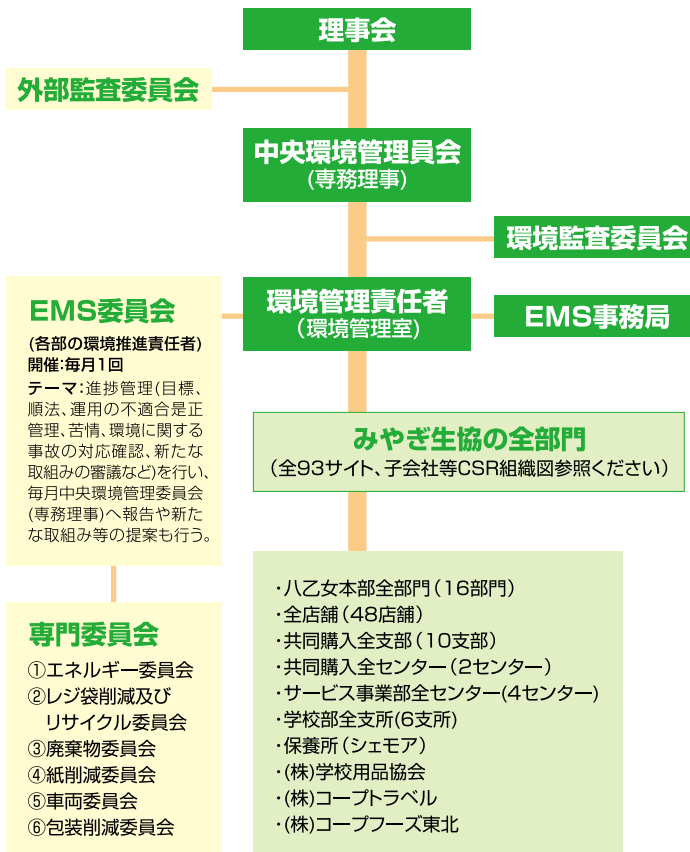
理事会

外部監査委員会

中央環境管理員会
（専務理事）

環境監査委員会

EMS委員会
（各部の環境推進責任者）
開催：毎月1回
テーマ：進捗管理（目標、順法、運用の不適合是正管理、苦情、環境に関する事故の対応確認、新たな取組みの審議など）を行い、毎月中央環境管理委員会（専務理事）へ報告や新たな取組み等の提案も行う。

環境管理責任者
（環境管理室）

EMS事務局

みやぎ生協の全部門
（全93サイト、子会社等CSR組織図参照ください）

専門委員会
①エネルギー委員会
②レジ袋削減及び リサイクル委員会
③廃棄物委員会
④紙削減委員会
⑤車両委員会
⑥包装削減委員会

・八乙女本部全部門（16部門）
・全店舗（48店舗）
・共同購入全支部（10支部）
・共同購入全センター（2センター）
・サービス事業部全センター(4センター)
・学校部全支所(6支所)
・保養所（シェモア）
・(株)学校用品協会
・(株)コープトラベル
・(株)コープフーズ東北